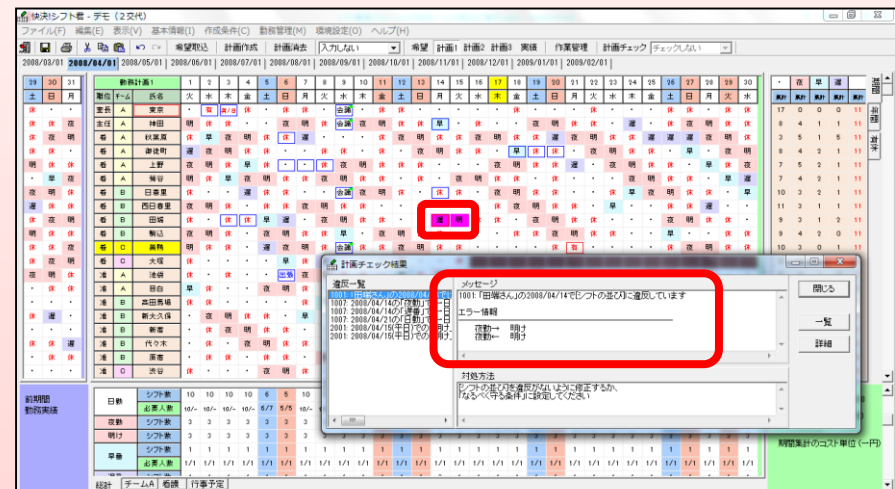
快決!シフト君 - デモ（2交代）

ファイル(F) 編集(E) 表示(V) 基本情報(I) 作成条件(C) 勤務管理(M) 環境設定(O) ヘルプ(H)

希望取込 計画作成 計画消去 入力しない 希望 計画1 計画2 計画3 実績 作業管理 計画チェック チェックしない

2008/03/01 2008/04/01 2008/05/01 2008/06/01 2008/07/01 2008/08/01 2008/09/01 2008/10/01 2008/11/01 2008/12/01 2009/01/01 2009/02/01

勤務計画1

職位 チーム 氏名

東京
神田
秋葉原
御徒町
上野
鶯谷
日暮里
西日暮里
田端
駒込
巣鴨
大塚
池袋
目白
高田馬場
新大久保
新宿
代々木
原宿
渋谷

遅 明

前期間 勤務実績

日勤 シフト数 必要人数
夜勤 シフト数
明け シフト数
早番 シフト数 必要人数

総計 チームA 看護 行事予定

計画チェック結果

違反一覧
1001:「田端さん」の2008/04/14で
1007:2008/04/14の「夜勤」で
1007:2008/04/14の「準夜」で
1007:2008/04/21の「日勤」で
2001:2008/04/15(平日)での
2001:2008/04/15(平日)での

メッセージ
1001:「田端さん」の2008/04/14で「シフトの並び」に違反しています

エラー情報
夜勤→ 明け
夜勤← 明け

対処方法
「シフトの並び」を違反がないように修正するか、
「なるべく守る条件」に設定してください

閉じる
一覧
詳細

期間集計のコスト単位（一円）